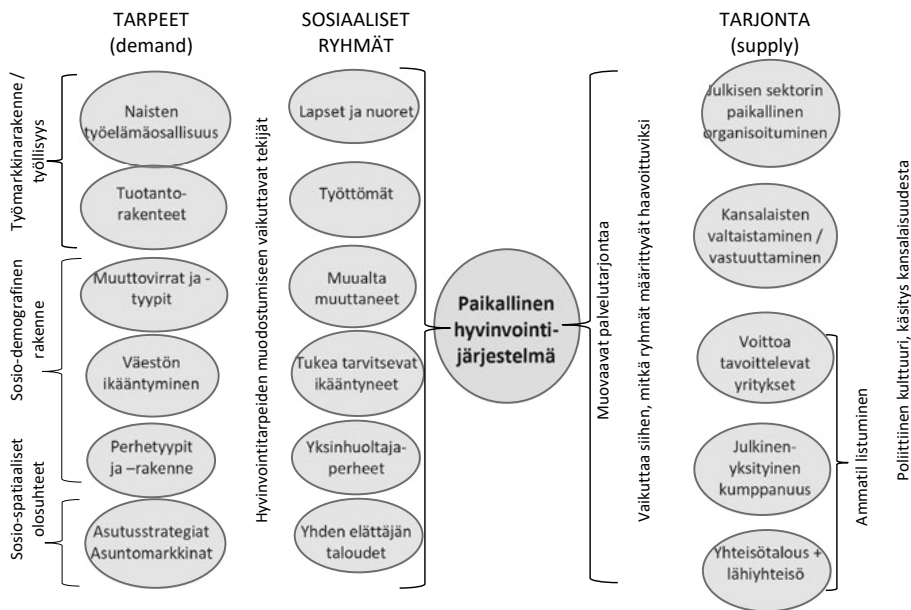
TARPEET
(demand)

Työmarkkinarakenne / työllisyys

Naisten työelämäosallisuus

Tuotanto-rakenteet

Sosio-demografinen rakenne

Muuttovirrat ja -tyypit

Väestön ikääntyminen

Perhetyypit ja –rakenne

Sosio-spatiaaliset olosuhteet

Asutusstrategiat Asuntomarkkinat

SOSIAALISET
RYHMÄT

Hyvinvointitarpeiden muodostumiseen vaikuttavat tekijät

Lapset ja nuoret

Työttömät

Muualta muuttaneet

Tukea tarvitsevat ikääntyneet

Yksinhuoltaja-perheet

Yhden elättäjän taloudet

Paikallinen hyvinvointi-järjestelmä

Vaikuttaa siihen, mitkä ryhmät määrittyvät haavoittuviksi

Muovaavat palvelutarjontaa

TARJONTA
(supply)

Julkisen sektorin paikallinen organisoituminen

Kansalaisten valtaistaminen / vastuuttaminen

Voittoa tavoittelevat yritykset

Julkinen-yksityinen kumppanuus

Yhteisötalous + lähiyhteisö

Ammatil listuminen

Poliittiinen kulttuuri, käsitys kansalaisuudesta